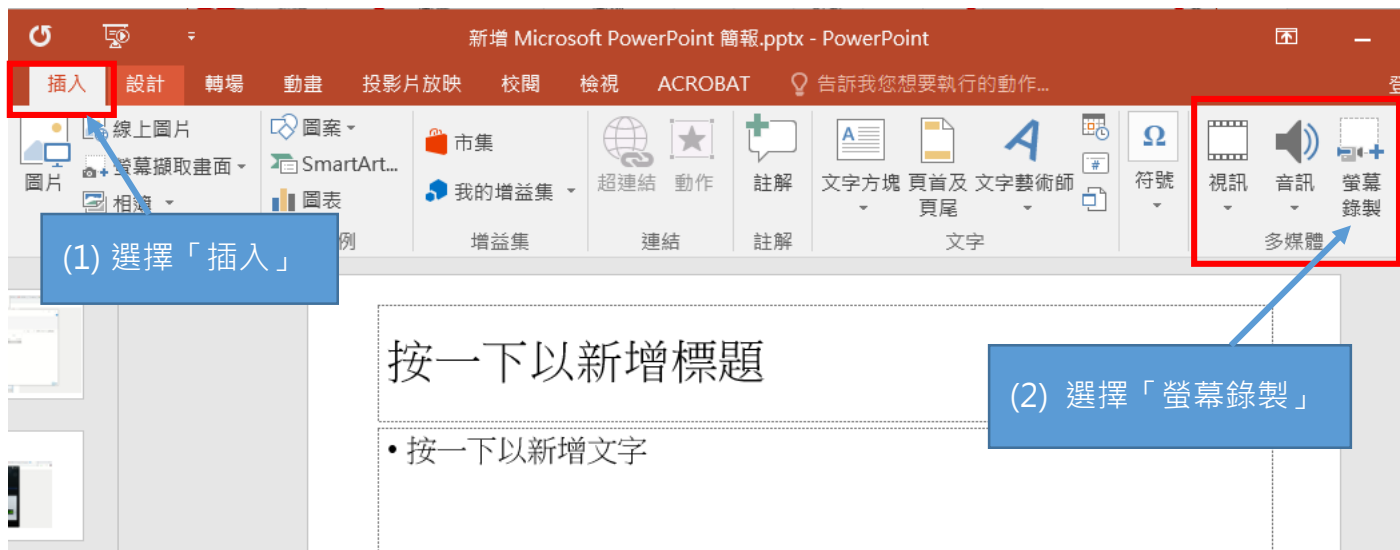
新增 Microsoft PowerPoint 簡報.pptx - PowerPoint

插入 設計 轉場 動畫 投影片放映 校閱 檢視 ACROBAT 告訴我您想要執行的動作...

圖片 線上圖片 螢幕擷取畫面 相簿 圖案 SmartArt... 圖表 例 市集 我的增益集 增益集 超連結 動作 連結 註解 註解 文字方塊 頁首及頁尾 文字藝術師 文字 符號 視訊 音訊 螢幕錄製 多媒體

(1) 選擇「插入」

(2) 選擇「螢幕錄製」

按一下以新增標題

• 按一下以新增文字